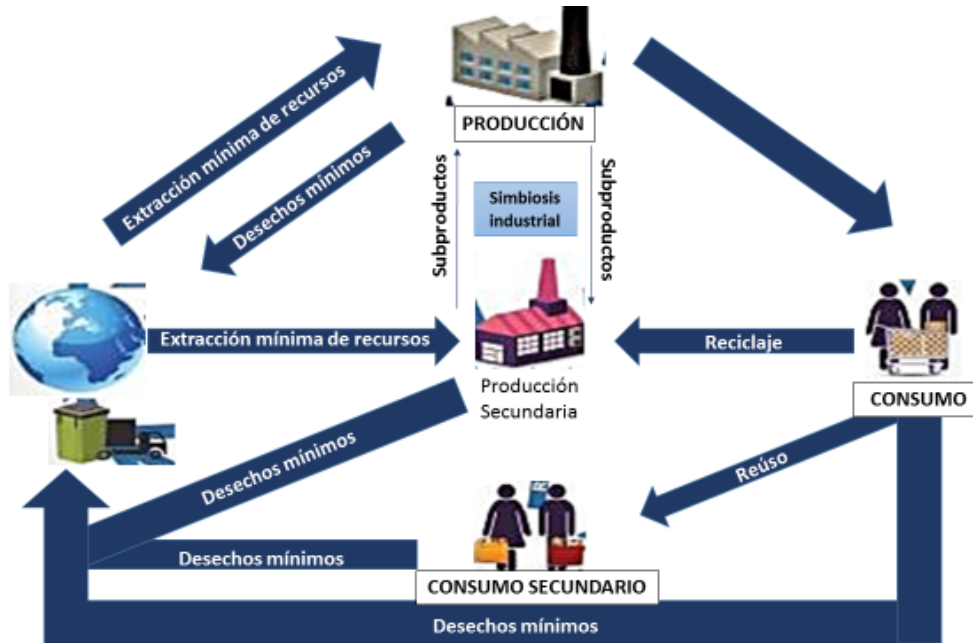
Extracción mínima de recursos

Desechos mínimos

PRODUCCIÓN

Subproductos

Simbiosis industrial

Subproductos

Extracción mínima de recursos

Producción Secundaria

Reciclaje

CONSUMO

Desechos mínimos

Reúso

Desechos mínimos

CONSUMO SECUNDARIO

Desechos mínimos